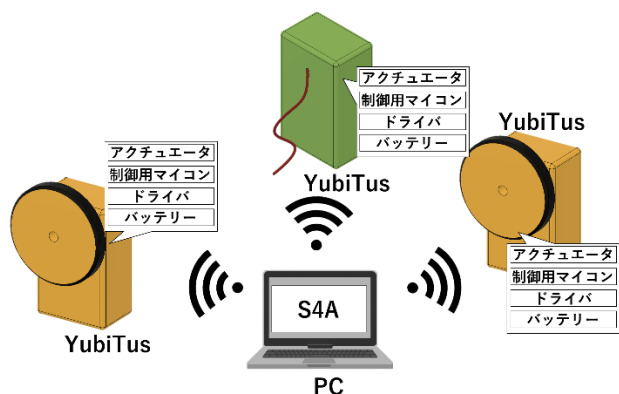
アクチュエータ
制御用マイコン
ドライバ
バッテリー
YubiTus

YubiTus
アクチュエータ
制御用マイコン
ドライバ
バッテリー

アクチュエータ
制御用マイコン
ドライバ
バッテリー
YubiTus

YubiTus
アクチュエータ
制御用マイコン
ドライバ
バッテリー

S4A
PC